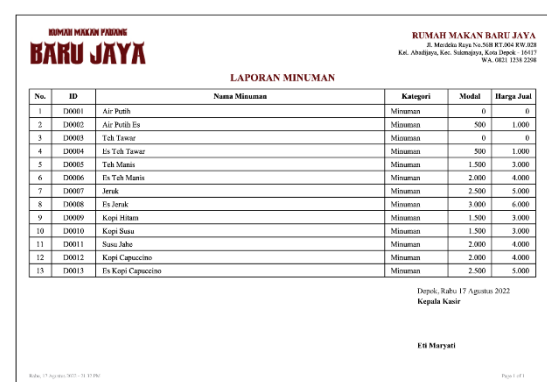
RUMAH MAKAN PADANG
BARU JAYA

RUMAH MAKAN BARU JAYA
Jl. Merdeka Raya No.56B RT.004 RW.028
Kel. Abadijaya, Kec. Sukmajaya, Kota Depok - 16417
WA. 0821 1238 2298

LAPORAN MINUMAN

| No. | ID | Nama Minuman | Kategori | Modal | Harga Jual |
|---|---|---|---|---|---|
| 1 | D0001 | Air Putih | Minuman | 0 | 0 |
| 2 | D0002 | Air Putih Es | Minuman | 500 | 1.000 |
| 3 | D0003 | Teh Tawar | Minuman | 0 | 0 |
| 4 | D0004 | Es Teh Tawar | Minuman | 500 | 1.000 |
| 5 | D0005 | Teh Manis | Minuman | 1.500 | 3.000 |
| 6 | D0006 | Es Teh Manis | Minuman | 2.000 | 4.000 |
| 7 | D0007 | Jeruk | Minuman | 2.500 | 5.000 |
| 8 | D0008 | Es Jerak | Minuman | 3.000 | 6.000 |
| 9 | D0009 | Kopi Hitam | Minuman | 1.500 | 3.000 |
| 10 | D0010 | Kopi Susu | Minuman | 1.500 | 3.000 |
| 11 | D0011 | Susu Jahe | Minuman | 2.000 | 4.000 |
| 12 | D0012 | Kopi Capuccino | Minuman | 2.000 | 4.000 |
| 13 | D0013 | Es Kopi Capuccino | Minuman | 2.500 | 5.000 |

Depok, Rabu 17 Agustus 2022
Kepala Kasir

Eti Maryati

Rabu, 17 Agustus 2022 - 21:33 PM

Page 1 of 1